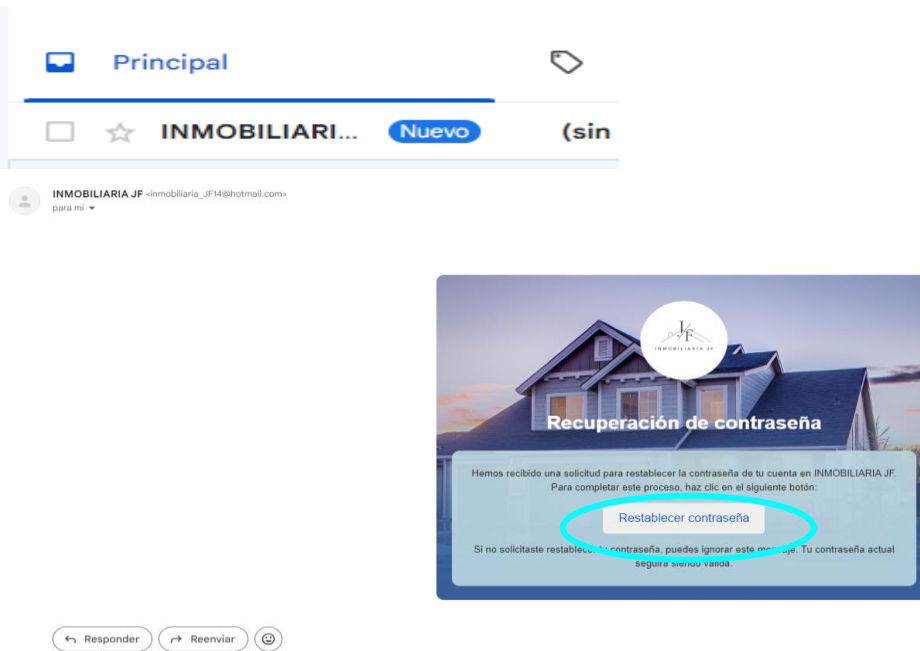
Principal

INMOBILIARI... Nuevo (sin

INMOBILIARIA JF <inmobiliaria_JF14@hotmail.com>
para mí

JF
INMOBILIARIA JF

Recuperación de contraseña

Hemos recibido una solicitud para restablecer la contraseña de tu cuenta en INMOBILIARIA JF. Para completar este proceso, haz clic en el siguiente botón:

Restablecer contraseña

Si no solicitaste restablece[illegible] tu contraseña, puedes ignorar este me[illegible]aje. Tu contraseña actual seguirá siendo válida.

Responder Reenviar